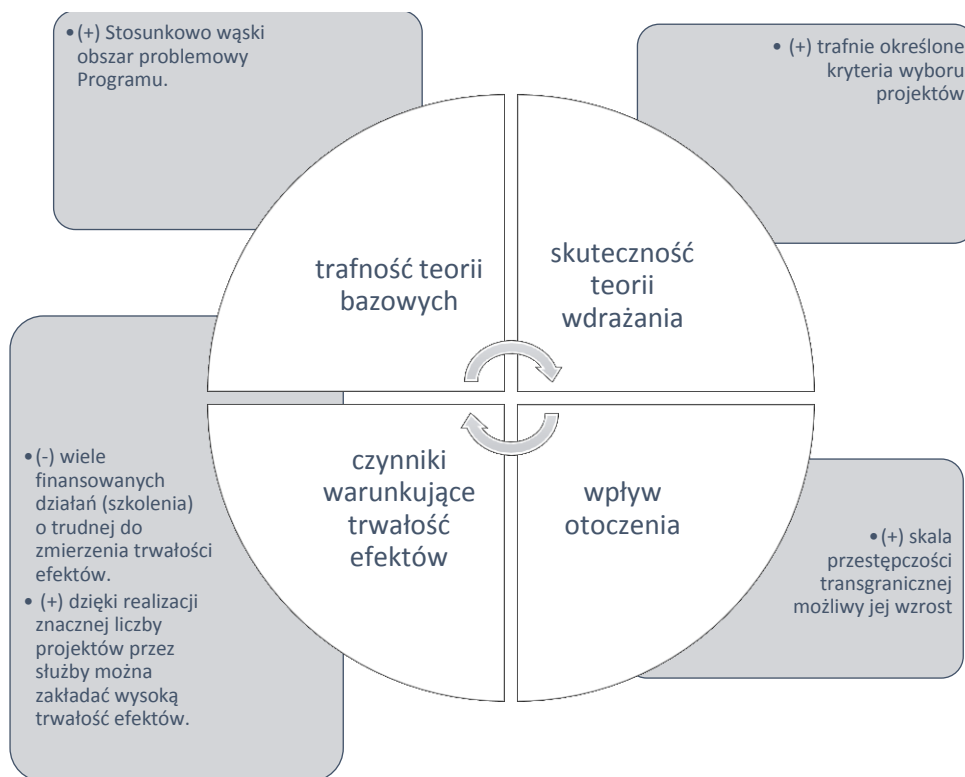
• (+) Stosunkowo wąski obszar problemowy Programu.

• (+) trafnie określone kryteria wyboru projektów

trafność teorii bazowych

skuteczność teorii wdrażania

czynniki warunkujące trwałość efektów

wpływ otoczenia

• (-) wiele finansowanych działań (szkolenia) o trudnej do zmierzenia trwałości efektów.
• (+) dzięki realizacji znacznej liczby projektów przez służby można zakładać wysoką trwałość efektów.

• (+) skala przestępczości transgranicznej możliwy jej wzrost